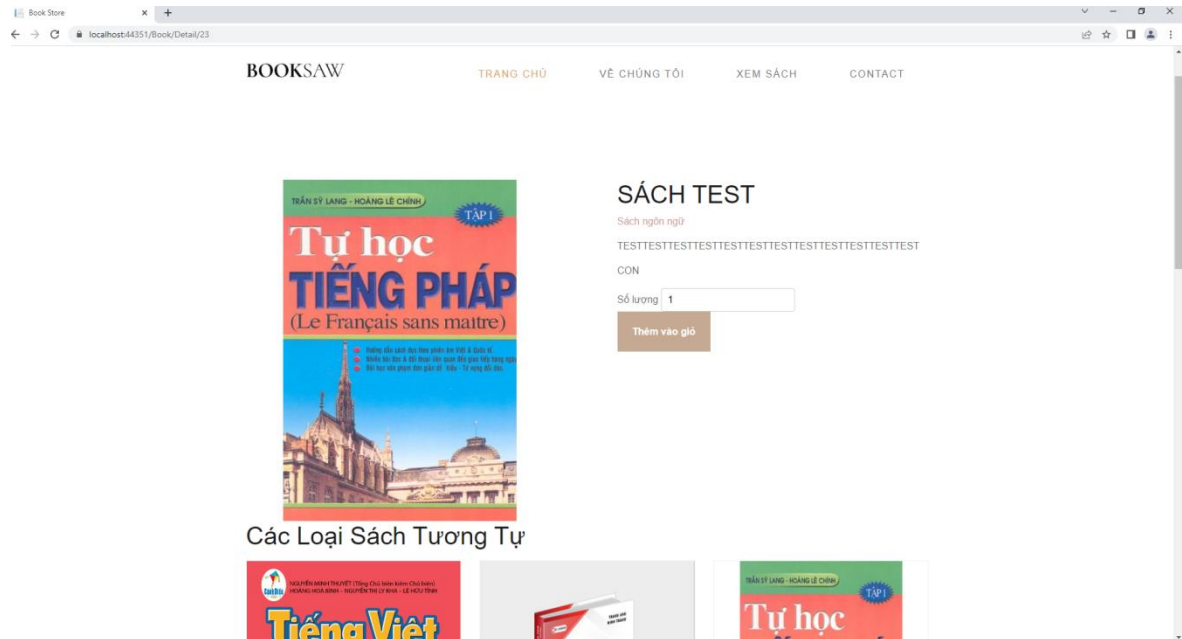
Book Store × +

localhost:44351/Book/Detail/23

BOOKSAW

TRANG CHỦ VỀ CHÚNG TÔI XEM SÁCH CONTACT

TRẦN SỸ LANG - HOÀNG LÊ CHÍNH

TẬP 1

Tự học TIẾNG PHÁP (Le Français sans maitre)

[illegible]

SÁCH TEST

Sách ngôn ngữ

TESTTESTTESTTESTTESTTESTTESTTESTTESTTESTTESTTEST

CON

Số lượng 1

Thêm vào giỏ

Các Loại Sách Tương Tự

NGUYỄN MINH THUYẾT (Tổng Chủ biên kiêm Chủ biên) HOÀNG HOÀ BÌNH - NGUYỄN THỊ LY KHA - LÊ HỮU TỈNH

Tiếng Việt

TRẦN SỸ LANG - HOÀNG LÊ CHÍNH

TẬP 1

Tự học